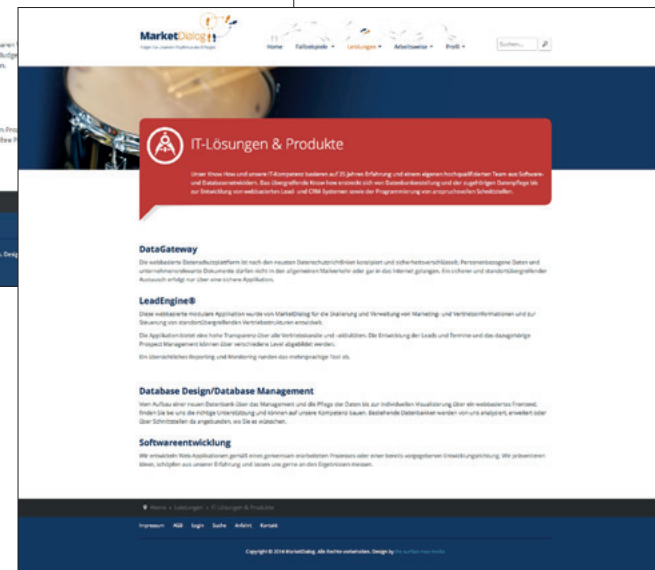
MarketDialog

Home Fallbeispiele Leistungen Arbeitsweise Profil Suchen...

IT-Lösungen & Produkte

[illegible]

DataGateway

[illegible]

LeadEngine®

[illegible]

Database Design/Database Management

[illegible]

Softwareentwicklung

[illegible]

Home » Lösungen » IT-Lösungen & Produkte

Impressum AGB Login Suche Anfahrt Kontakt

Copyright © 2014 MarketDialog. Alle Rechte vorbehalten. Design by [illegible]